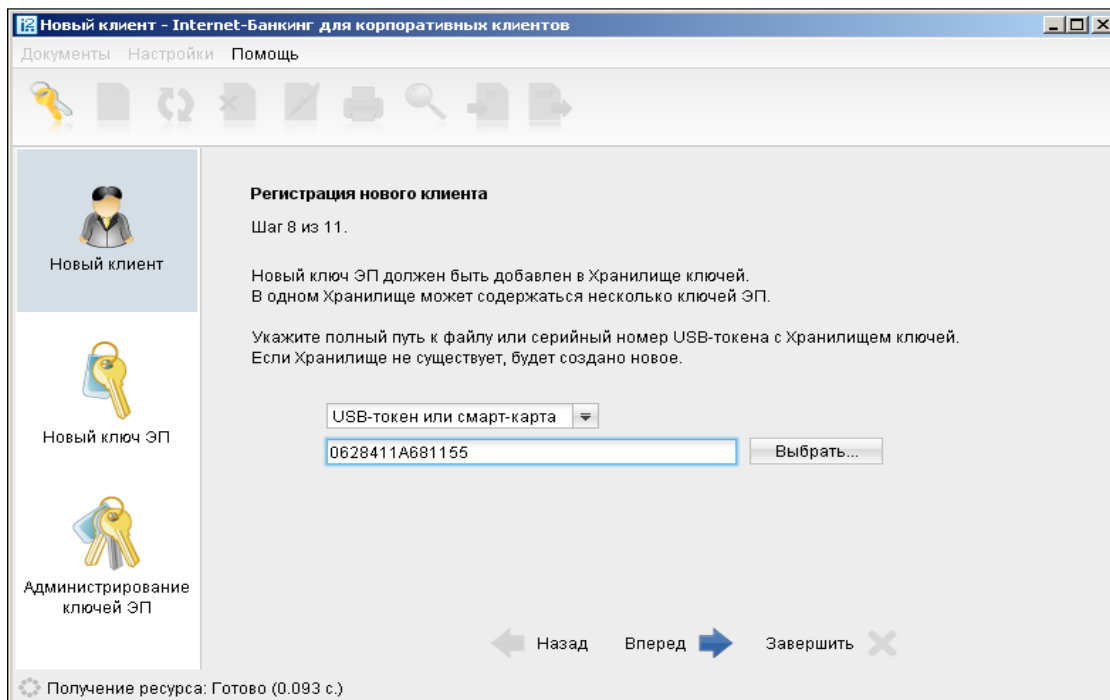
Новый клиент - Internet-Банкинг для корпоративных клиентов

Документы Настройки Помощь

Новый клиент

Новый ключ ЭП

Администрирование ключей ЭП

Регистрация нового клиента

Шаг 8 из 11.

Новый ключ ЭП должен быть добавлен в Хранилище ключей.
В одном Хранилище может содержаться несколько ключей ЭП.

Укажите полный путь к файлу или серийный номер USB-токена с Хранилищем ключей.
Если Хранилище не существует, будет создано новое.

USB-токен или смарт-карта

0628411A681155

Выбрать...

Назад Вперед Завершить

Получение ресурса: Готово (0.093 с.)